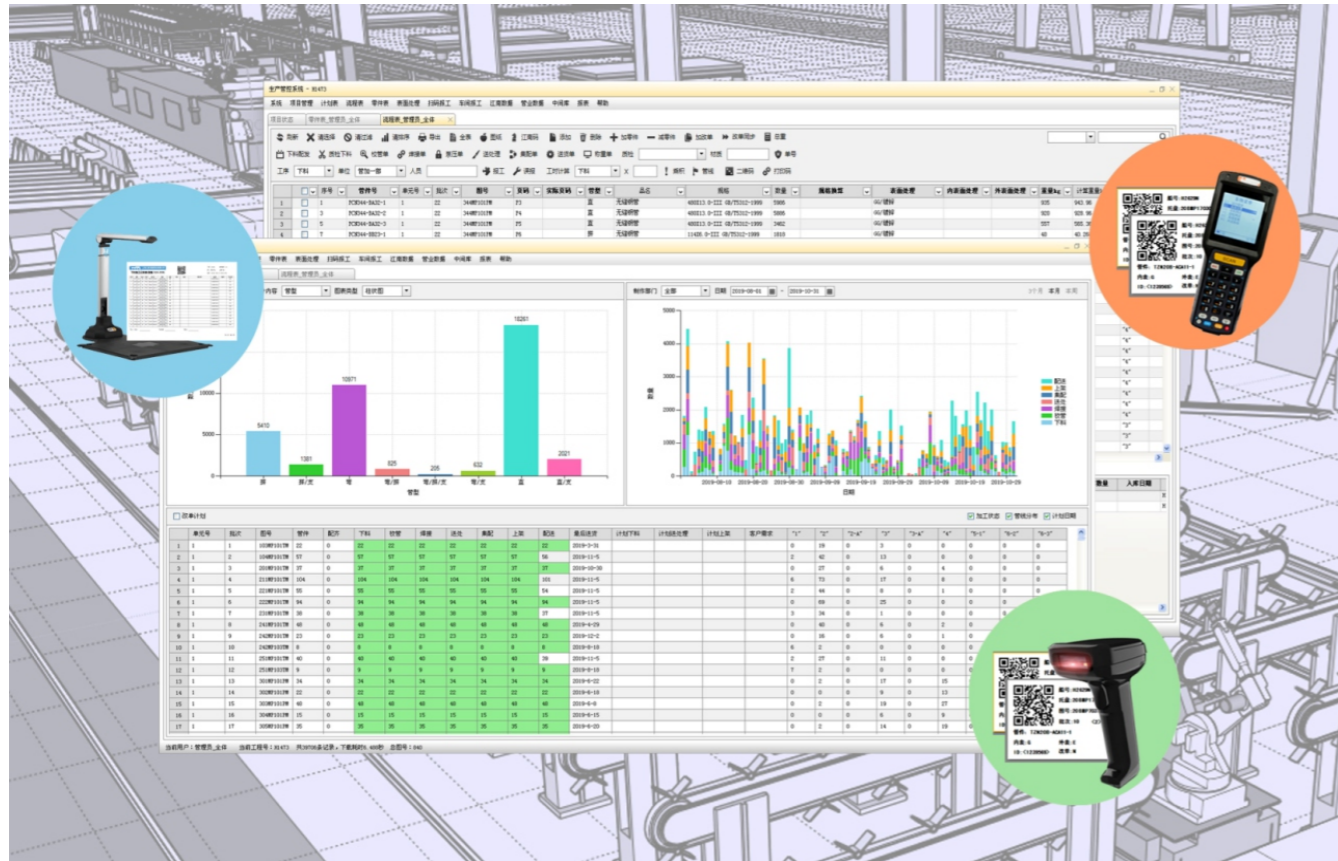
生产管控系统 - 81473

系统 项目管理 计划表 流程表 零件表 表面处理 扫码报工 车间报工 汇报数据 营业数据 中间库 报表 帮助

刷新 清选择 清空 导出 全选 图纸 汇报 删除 加零件 减零件 保存 取消 加

工序 下料 单位 管加一部 人员 报工 课程 工时计算

| 序号 | 管件号 | 单元号 | 批次 | 图号 | 规格 | 数量 |
|---|---|---|---|---|---|---|
| 1 | PC034-BA32-1 | 1 | 22 | 344MF101PM | 480113.0-Z22 GB/T5312-1999 | 5906 |
| 3 | PC034-BA32-2 | 1 | 22 | 344MF101PM | 480113.0-Z22 GB/T5312-1999 | 5906 |
| 5 | PC034-BA32-3 | 1 | 22 | 344MF101PM | 480113.0-Z22 GB/T5312-1999 | 2462 |
| 7 | PC034-BB23-1 | 1 | 22 | 344MF101PM | 114X8.0-Z22 GB/T5312-1999 | 1810 |

零件表 流程表_管理员_全体

管型 按管型

5410 1381 10971 825 205 632 18261 2021

直 直/支 弯 弯/折 弯/折/支 弯/支 直 直/支

管型

制作部门 全部 日期 2019-09-01 ~ 2019-10-31

下料 配管 焊接 上架 装配 校管 法兰

2019-08-18 2019-08-26 2019-09-03 2019-09-11 2019-09-19 2019-09-27 2019-10-05 2019-10-13 2019-10-21 2019-10-29

日期

按单计划 加工状态 管线分布 计划日期

| 单元号 | 批次 | 图号 | 管件 | 配件 | 下料 | 校管 | 焊接 | 法兰 | 装配 | 上架 | 配送 | 最后进度 |
|---|---|---|---|---|---|---|---|---|---|---|---|---|
| 1 | 1 | 103MF101PM | 22 | 0 | 22 | 22 | 22 | 22 | 22 | 22 | 22 | 2019-3-31 |
| 1 | 2 | 104MF101PM | 57 | 0 | 57 | 57 | 57 | 57 | 57 | 57 | 56 | 2019-11-5 |
| 1 | 3 | 200MF101PM | 37 | 0 | 37 | 37 | 37 | 37 | 37 | 37 | 37 | 2019-10-30 |
| 1 | 4 | 210MF101PM | 104 | 0 | 104 | 104 | 104 | 104 | 104 | 104 | 101 | 2019-11-5 |
| 1 | 5 | 221MF101PM | 55 | 0 | 55 | 55 | 55 | 55 | 55 | 55 | 54 | 2019-11-5 |
| 1 | 6 | 222MF101PM | 94 | 0 | 94 | 94 | 94 | 94 | 94 | 94 | 94 | 2019-11-5 |
| 1 | 7 | 231MF101PM | 36 | 0 | 36 | 36 | 36 | 36 | 36 | 36 | 35 | 2019-11-5 |
| 1 | 8 | 241MF101PM | 48 | 0 | 48 | 48 | 48 | 48 | 48 | 48 | 48 | 2019-6-29 |
| 1 | 9 | 242MF101PM | 23 | 0 | 23 | 23 | 23 | 23 | 23 | 23 | 23 | 2019-12-2 |
| 1 | 10 | 243MF101PM | 8 | 0 | 8 | 8 | 8 | 8 | 8 | 8 | 8 | 2019-8-16 |
| 1 | 11 | 251MF101PM | 40 | 0 | 40 | 40 | 40 | 40 | 40 | 40 | 39 | 2019-11-5 |
| 1 | 12 | 252MF101PM | 9 | 0 | 9 | 9 | 9 | 9 | 9 | 9 | 9 | 2019-8-16 |
| 1 | 13 | 301MF101PM | 34 | 0 | 34 | 34 | 34 | 34 | 34 | 34 | 34 | 2019-9-22 |
| 1 | 14 | 302MF101PM | 22 | 0 | 22 | 22 | 22 | 22 | 22 | 22 | 22 | 2019-8-16 |
| 1 | 15 | 303MF101PM | 48 | 0 | 48 | 48 | 48 | 48 | 48 | 48 | 48 | 2019-6-6 |
| 1 | 16 | 304MF101PM | 15 | 0 | 15 | 15 | 15 | 15 | 15 | 15 | 15 | 2019-8-15 |
| 1 | 17 | 305MF101PM | 35 | 0 | 35 | 35 | 35 | 35 | 35 | 35 | 35 | 2019-8-20 |

当前用户：管理员_全体 当前工程号：81473 共3978条记录，下载耗时5.400秒 总图号：840